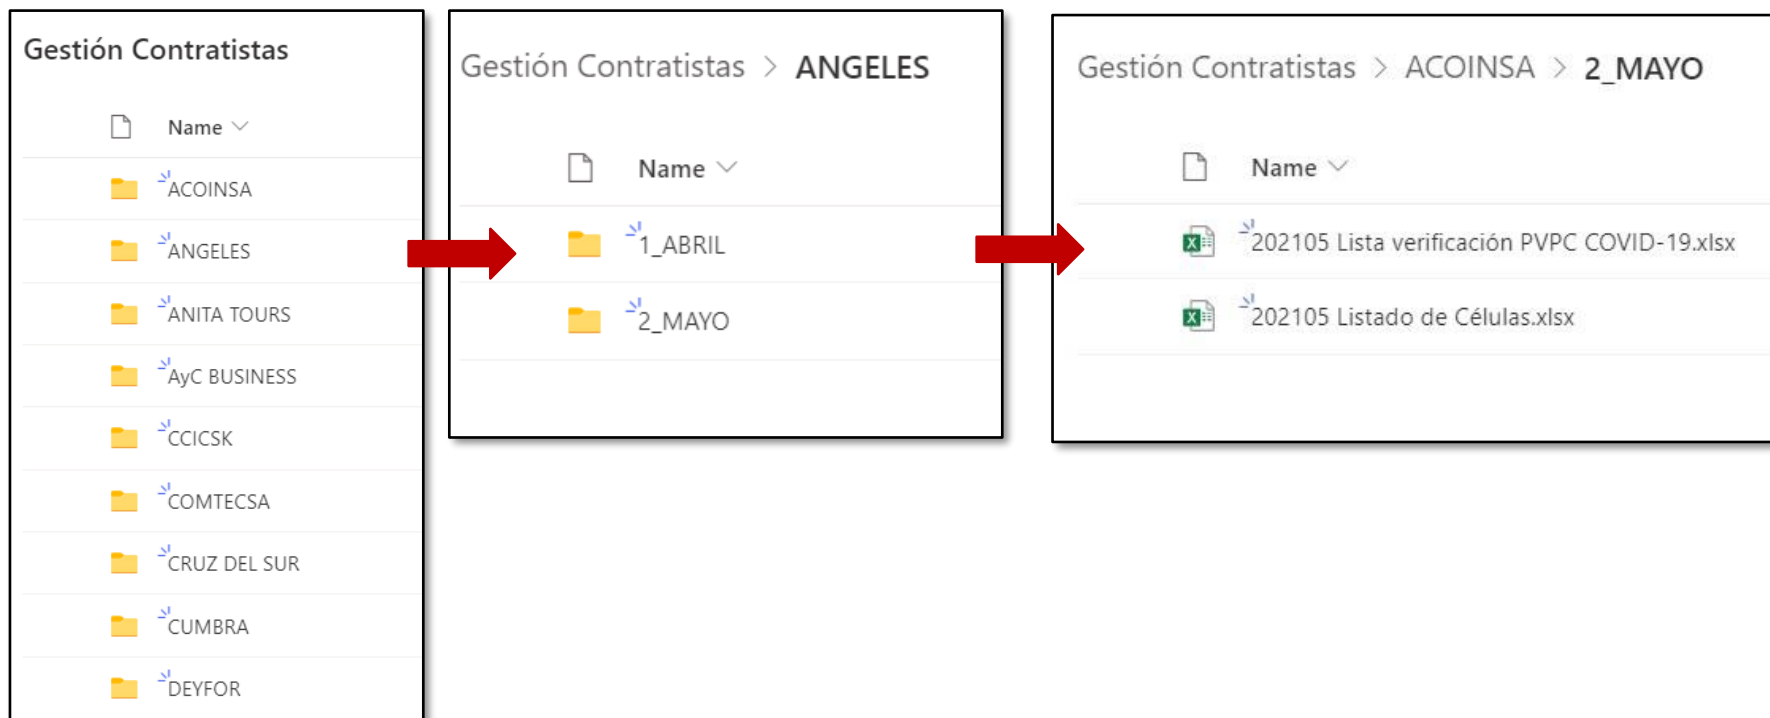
Gestión Contratistas

Name

ACOINSA

ANGELES

ANITA TOURS

AyC BUSINESS

CCICSK

COMTECSA

CRUZ DEL SUR

CUMBRA

DEYFOR

Gestión Contratistas > ANGELES

Name

1_ABRIL

2_MAYO

Gestión Contratistas > ACOINSA > 2_MAYO

Name

202105 Lista verificación PVPC COVID-19.xlsx

202105 Listado de Células.xlsx